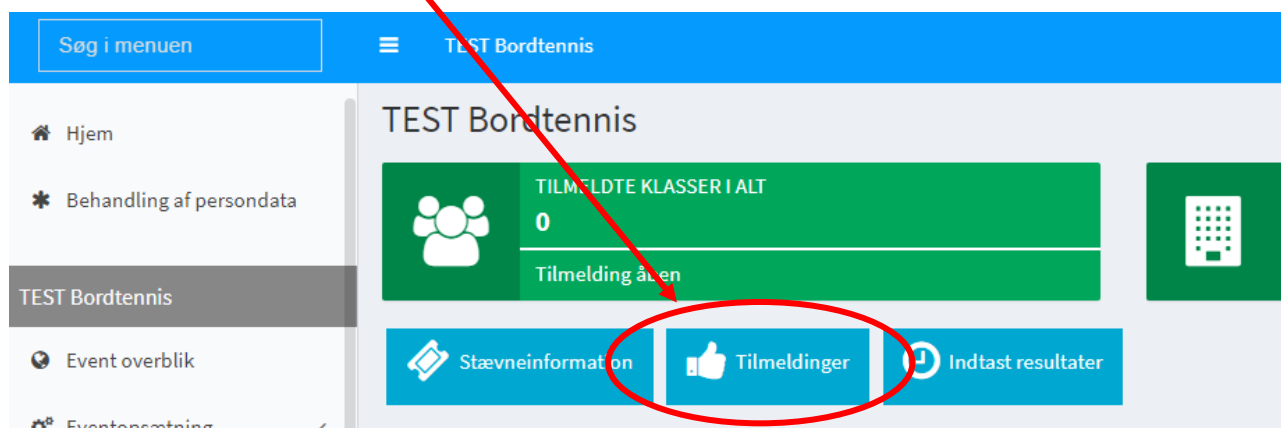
Søg i menuen

TEST Bordtennis

Hjem

Behandling af persondata

TEST Bordtennis

Event overblik

Eventopsætning

TEST Bordtennis

TILMELDTE KLASSER I ALT

0

Tilmelding åben

Stævneinformation

Tilmeldinger

Indtast resultater